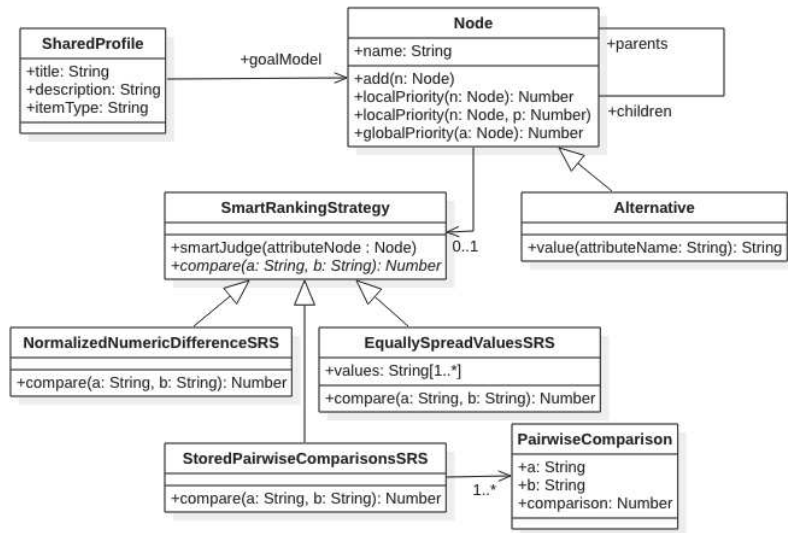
SharedProfile

+title: String
+description: String
+itemType: String

+goalModel

Node

+name: String

+add(n: Node)
+localPriority(n: Node): Number
+localPriority(n: Node, p: Number)
+globalPriority(a: Node): Number

+parents

+children

SmartRankingStrategy

+smartJudge(attributeNode : Node)
+compare(a: String, b: String): Number

0..1

Alternative

+value(attributeName: String): String

NormalizedNumericDifferenceSRS

+compare(a: String, b: String): Number

EquallySpreadValuesSRS

+values: String[1..*]

+compare(a: String, b: String): Number

StoredPairwiseComparisonsSRS

+compare(a: String, b: String): Number

1..*

PairwiseComparison

+a: String
+b: String
+comparison: Number